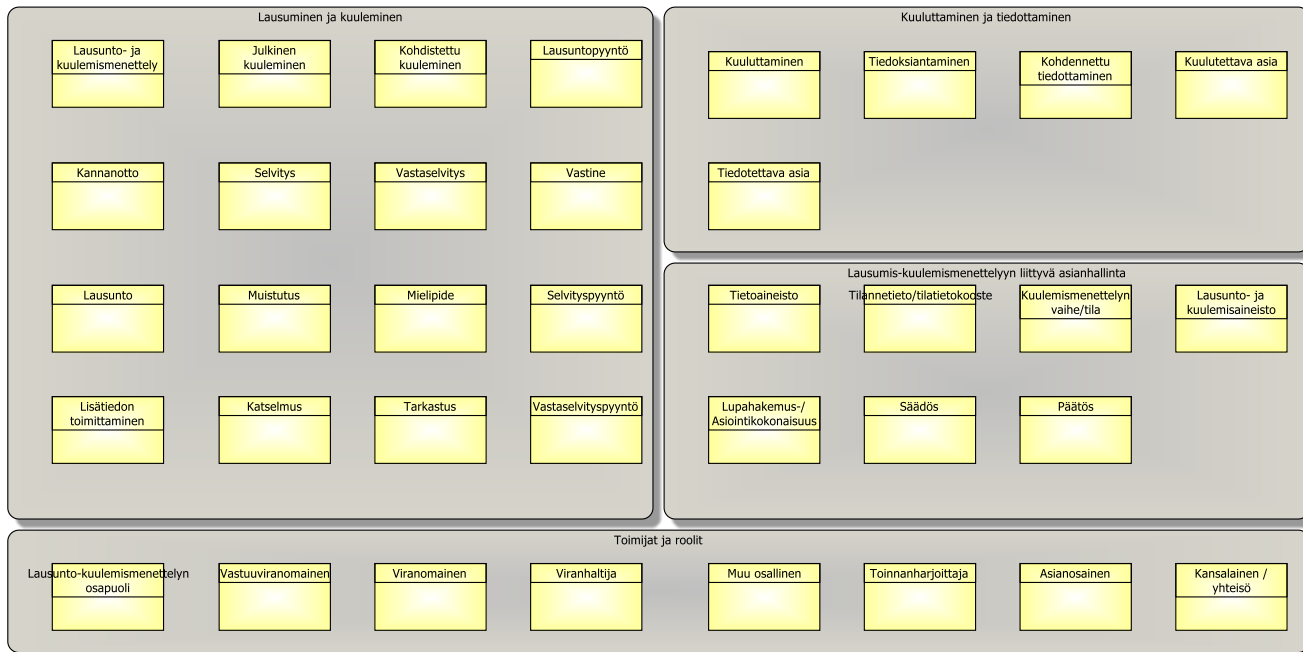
Lausuminen ja kuuleminen

Lausunto- ja kuulemismenettely

Julkinen kuuleminen

Kohdistettu kuuleminen

Lausuntopyyntö

Kannanotto

Selvitys

Vastaselvitys

Vastine

Lausunto

Muistutus

Mielipide

Selvityspyyntö

Lisätiedon toimittaminen

Katselmus

Tarkastus

Vastaselvityspyyntö

Kuuluttaminen ja tiedottaminen

Kuuluttaminen

Tiedoksiantaminen

Kohdennettu tiedottaminen

Kuulutettava asia

Tiedotettava asia

Lausumis-kuulemismenettelyyn liittyvä asianhallinta

Tietoaineisto

Tilannetieto/tilatietokooste

Kuulemismenettelyn vaihe/tila

Lausunto- ja kuulemisaineisto

Lupahakemus-/ Asiointikokonaisuus

Säädös

Päätös

Toimijat ja roolit

Lausunto-kuulemismenettelyn osapuoli

Vastuuviranomainen

Viranomainen

Viranhaltija

Muu osallinen

Toinnanharjoittaja

Asianosainen

Kansalainen / yhteisö